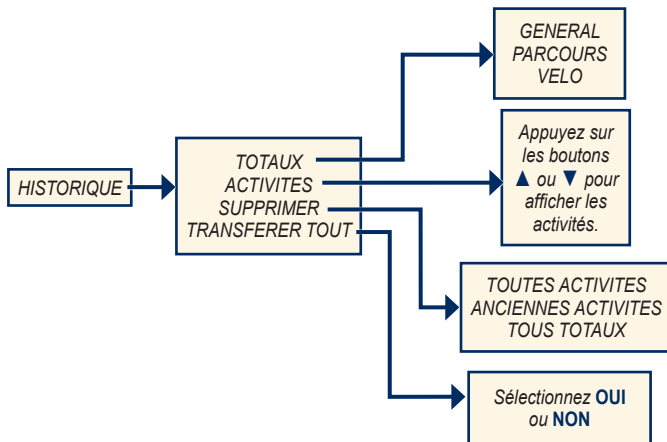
HISTORIQUE

TOTAUX
ACTIVITES
SUPPRIMER
TRANSFERER TOUT

GENERAL
PARCOURS
VELO

Appuyez sur les boutons ▲ ou ▼ pour afficher les activités.

TOUTES ACTIVITES
ANCIENNES ACTIVITES
TOUS TOTAUX

Sélectionnez OUI ou NON